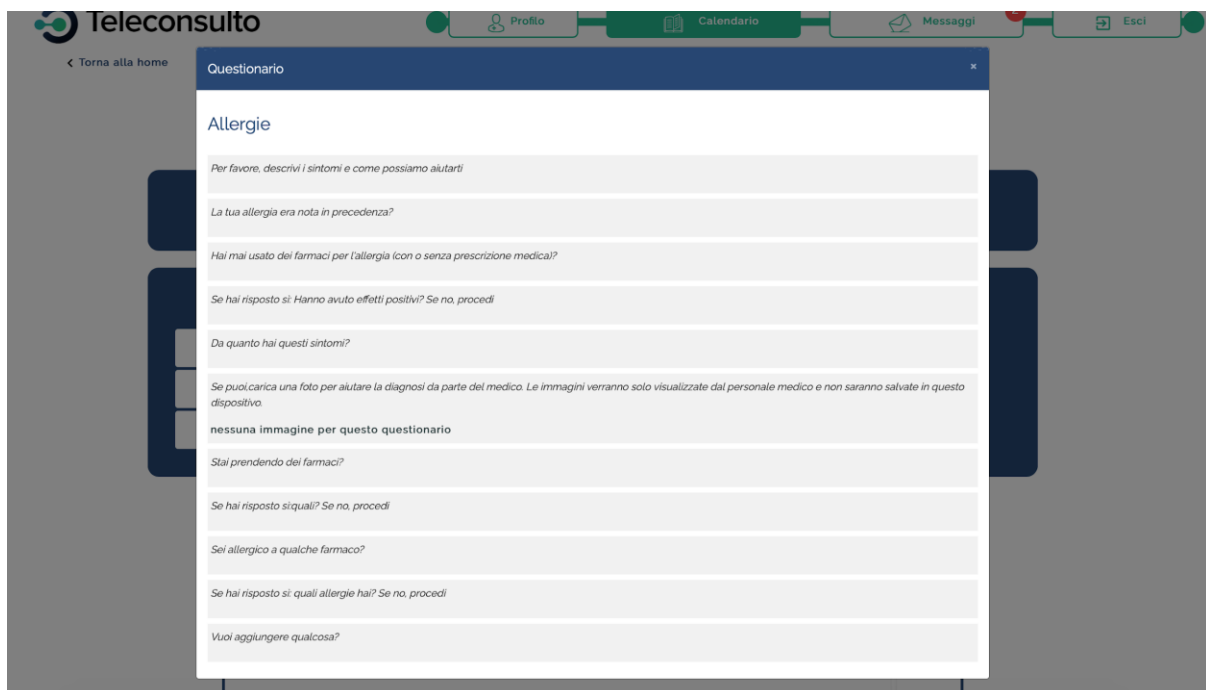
Teleconsulto

Profilo

Calendario

Messaggi

Esci

< Torna alla home

Questionario

×

Allergie

Per favore, descrivi i sintomi e come possiamo aiutarti

La tua allergia era nota in precedenza?

Hai mai usato dei farmaci per l'allergia (con o senza prescrizione medica)?

Se hai risposto sì: Hanno avuto effetti positivi? Se no, procedi

Da quanto hai questi sintomi?

Se puoi,carica una foto per aiutare la diagnosi da parte del medico. Le immagini verranno solo visualizzate dal personale medico e non saranno salvate in questo dispositivo.

nessuna immagine per questo questionario

Stai prendendo dei farmaci?

Se hai risposto sì:quali? Se no, procedi

Sei allergico a qualche farmaco?

Se hai risposto sì: quali allergie hai? Se no, procedi

Vuoi aggiungere qualcosa?